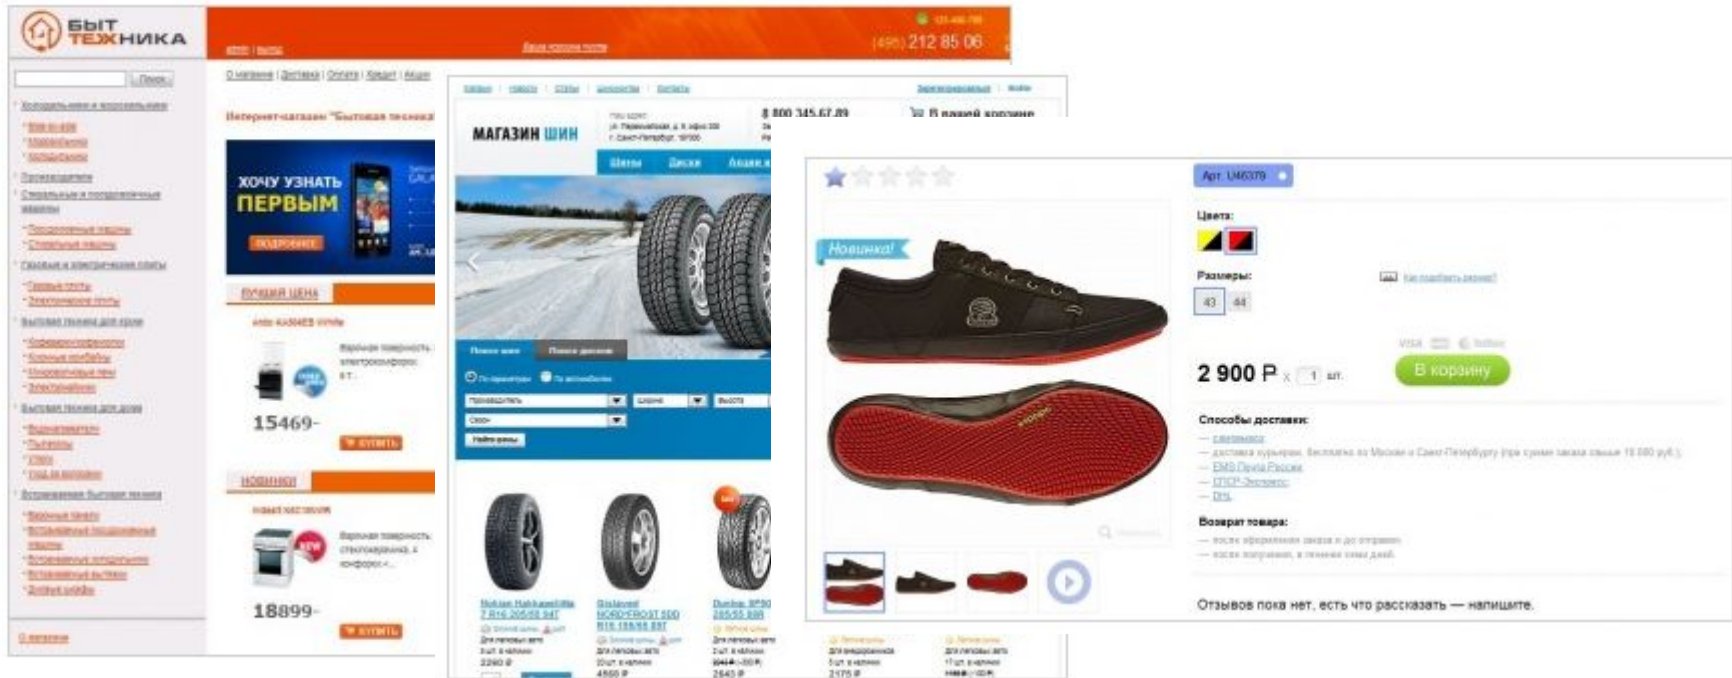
БЫТ ТЕХНИКА

(495) 212 85 06

Поиск

Интернет-магазин "Бытовая техника"

ХОЧУ УЗНАТЬ ПЕРВЫМ

ПОДРОБНЕЕ

ЛУЧШАЯ ЦЕНА

15469-

КУПИТЬ

НОВИНКИ

18899-

КУПИТЬ

МАГАЗИН ШИН

8 800 345 67 89

В вашей корзине

Шины

Диски

Акции

Поиск шин

Поиск дисков

Найти шины

Новинка!

Арт. U46379

Цвета:

Размеры:

43

44

2 900 ₽ x 1 шт.

В корзину

Способы доставки:

Возврат товара:

Отзывов пока нет, есть что рассказать — напишите.